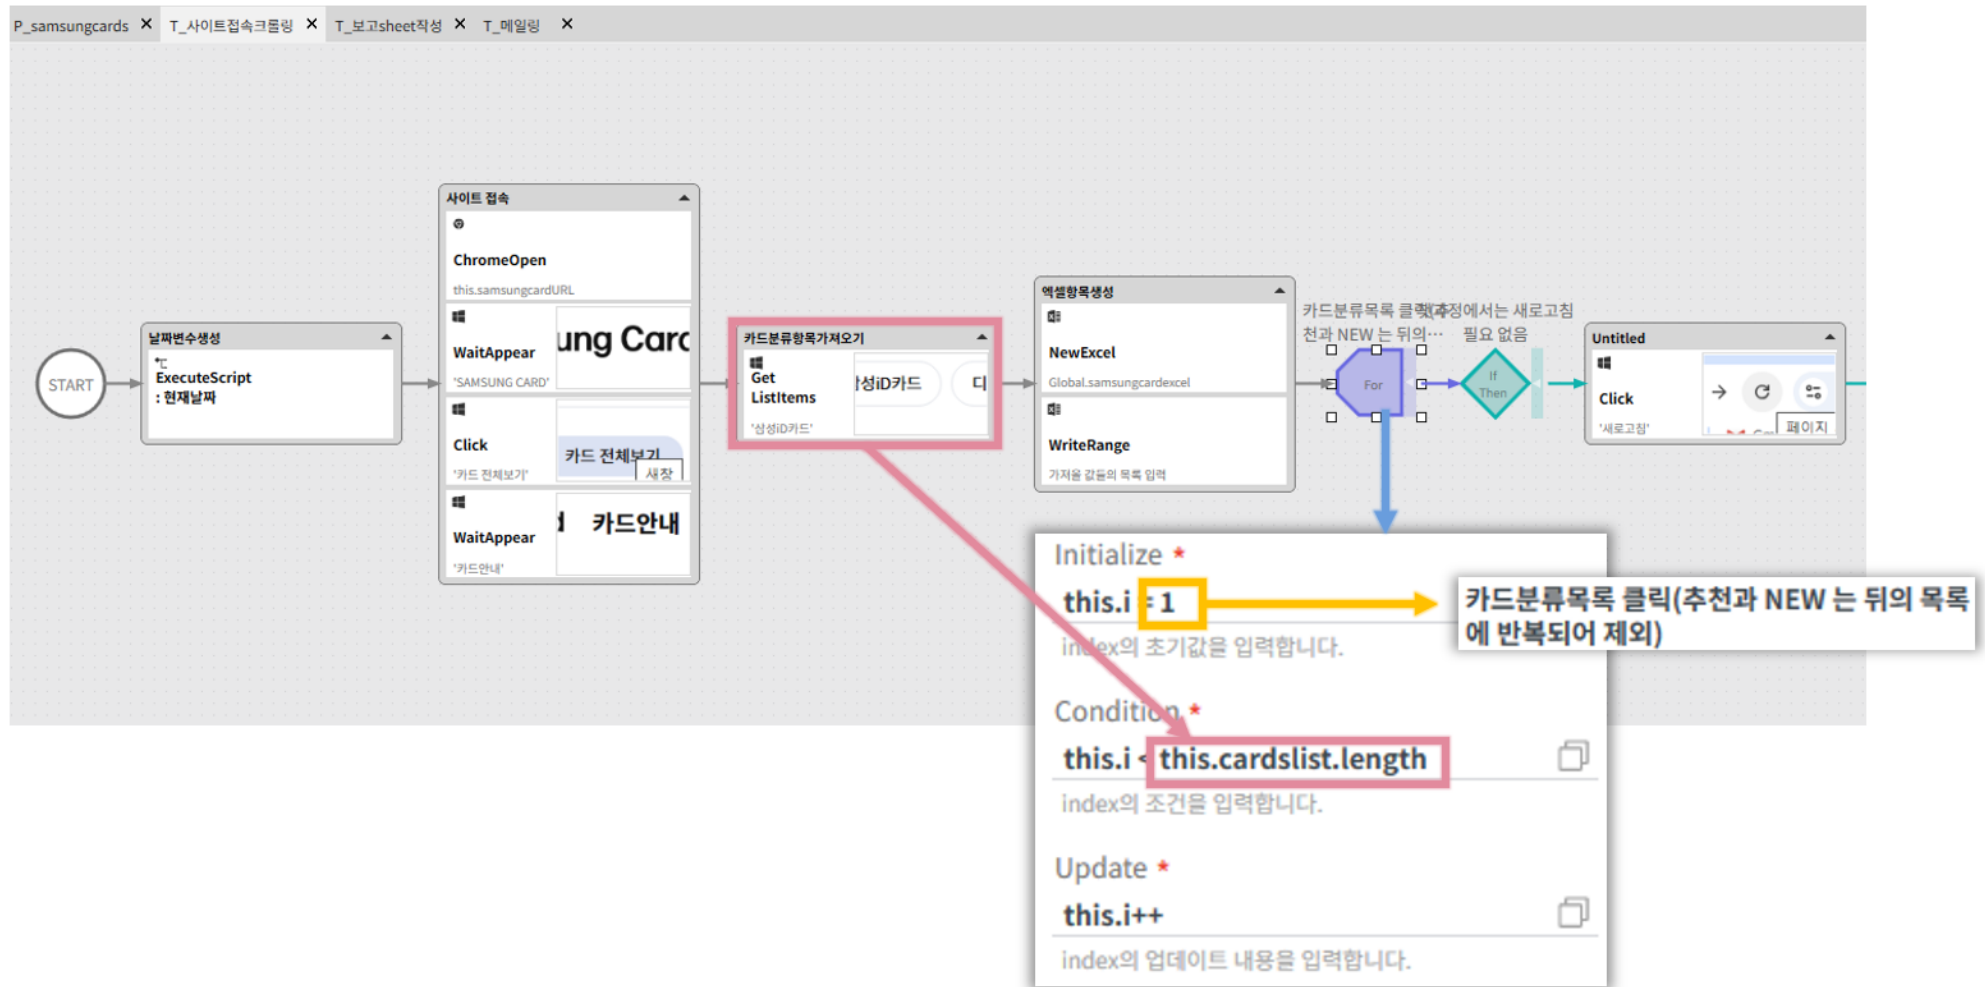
P_samsungcards ✕ T_사이트접속크롤링 ✕ T_보고sheet작성 ✕ T_메일링 ✕

START

날짜변수생성
ExecuteScript
: 현재날짜

사이트 접속
ChromeOpen
this.samsungcardURL
WaitAppear
'SAMSUNG CARD'
ung Carc
Click
'카드 전체보기'
카드 전체보기
새창
WaitAppear
'카드안내'
카드안내

카드분류항목가져오기
Get ListItems
'삼성iD카드'
삼성iD카드
디

엑셀항목생성
NewExcel
Global.samsungcardexcel
WriteRange
가져온 값들의 목록 입력

카드분류목록 클릭(추천과 NEW 는 뒤의…
크롤링에서는 새로고침 필요 없음

For
If Then

Untitled
Click
'새로고침'
페이지

Initialize *
this.i = 1
index의 초기값을 입력합니다.

카드분류목록 클릭(추천과 NEW 는 뒤의 목록에 반복되어 제외)

Condition *
this.i < this.cardslist.length
index의 조건을 입력합니다.

Update *
this.i++
index의 업데이트 내용을 입력합니다.